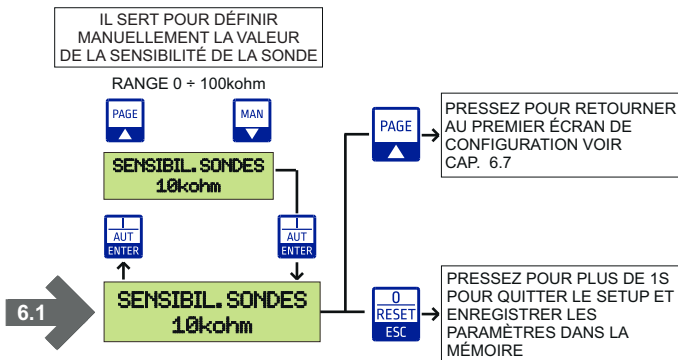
IL SERT POUR DÉFINIR MANUELLEMENT LA VALEUR DE LA SENSIBILITÉ DE LA SONDE

RANGE 0 ÷ 100kohm

PAGE

MAN

SENSIBIL.SONDES
10kohm

I
AUT
ENTER

I
AUT
ENTER

6.1

SENSIBIL.SONDES
10kohm

PAGE

PRESSEZ POUR RETOURNER AU PREMIER ÉCRAN DE CONFIGURATION VOIR CAP. 6.7

0
RESET
ESC

PRESSEZ POUR PLUS DE 1S POUR QUITTER LE SETUP ET ENREGISTRER LES PARAMÈTRES DANS LA MÉMOIRE